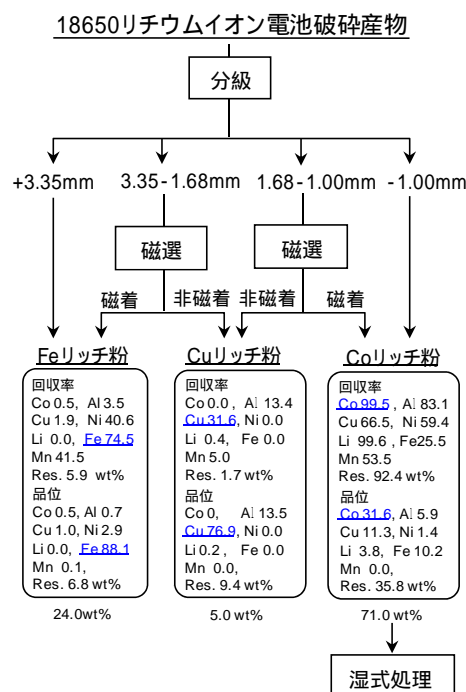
18650リチウムイオン電池破砕産物

分級

+3.35mm 3.35-1.68mm 1.68-1.00mm -1.00mm

磁選 磁選

磁着 非磁着 非磁着 磁着

Feリッチ粉

回収率
Co 0.5, Al 3.5
Cu 1.9, Ni 40.6
Li 0.0, Fe 74.5
Mn 41.5
Res. 5.9 wt%
品位
Co 0.5, Al 0.7
Cu 1.0, Ni 2.9
Li 0.0, Fe 88.1
Mn 0.1,
Res. 6.8 wt%

24.0wt%

Cuリッチ粉

回収率
Co 0.0, Al 13.4
Cu 31.6, Ni 0.0
Li 0.4, Fe 0.0
Mn 5.0
Res. 1.7 wt%
品位
Co 0, Al 13.5
Cu 76.9, Ni 0.0
Li 0.2, Fe 0.0
Mn 0.0
Res. 9.4 wt%

5.0 wt%

Coリッチ粉

回収率
Co 99.5, Al 83.1
Cu 66.5, Ni 59.4
Li 99.6, Fe 25.5
Mn 53.5
Res. 92.4 wt%
品位
Co 31.6, Al 5.9
Cu 11.3, Ni 1.4
Li 3.8, Fe 10.2
Mn 0.0,
Res. 35.8 wt%

71.0 wt%

湿式処理